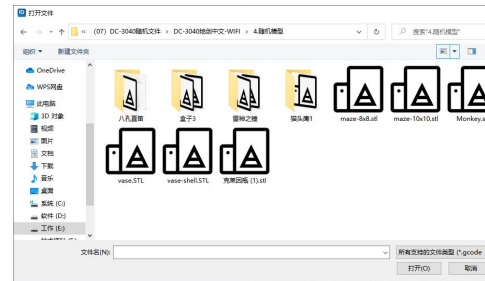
打开文件

« (07) DC-3040随机文件 › DC-3040地创中文-WIFI › 4.随机模型

搜索"4.随机模型"

组织 ▾ 新建文件夹

OneDrive
WPS网盘
此电脑
3D 对象
视频
图片
文档
下载
音乐
桌面
系统 (C:)
软件 (D:)
工作 (E:)
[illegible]

八孔直笛
盒子3
雷神之锤
猫头鹰1
maze-8x8.stl
maze-10x10.stl
Monkey.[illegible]
vase.STL
vase-shell.STL
克莱因瓶 (1).stl

文件名(N):
所有支持的文件类型 (*.gcode
打开(O)
取消